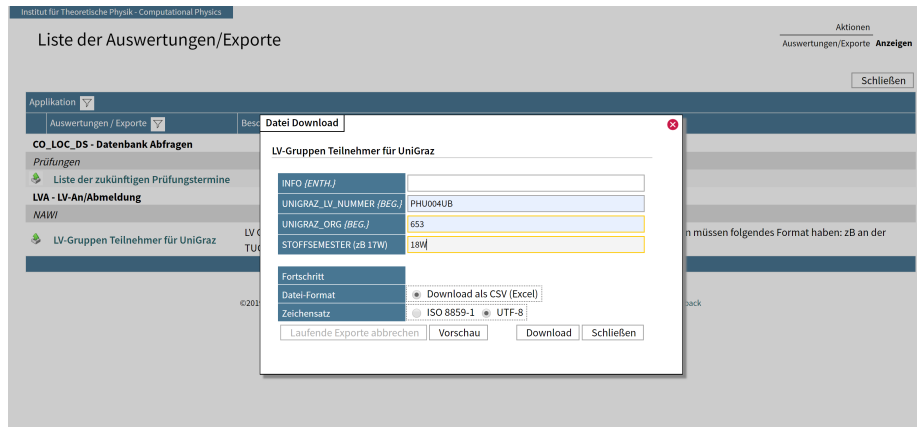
Institut für Theoretische Physik - Computational Physics

Liste der Auswertungen/Exporte

Aktionen
Auswertungen/Exporte Anzeigen

Schließen

Applikation

Auswertungen / Exporte

Besc

CO_LOC_DS - Datenbank Abfragen

Prüfungen

Liste der zukünftigen Prüfungstermine

LVA - LV-An/Abmeldung

NAWI

LV-Gruppen Teilnehmer für UniGraz

LV G

TUG

n müssen folgendes Format haben: zB an der

©201

back

Datei Download

LV-Gruppen Teilnehmer für UniGraz

| | |
|---|---|
| INFO *(ENTH.)* | |
| UNIGRAZ_LV_NUMMER *(BEG.)* | PHU004UB |
| UNIGRAZ_ORG *(BEG.)* | 653 |
| STOFFSEMESTER (zB 17W) | 18W |

| | |
|---|---|
| Fortschritt | |
| Datei-Format | Download als CSV (Excel) |
| Zeichensatz | ISO 8859-1 UTF-8 |

Laufende Exporte abbrechen Vorschau Download Schließen